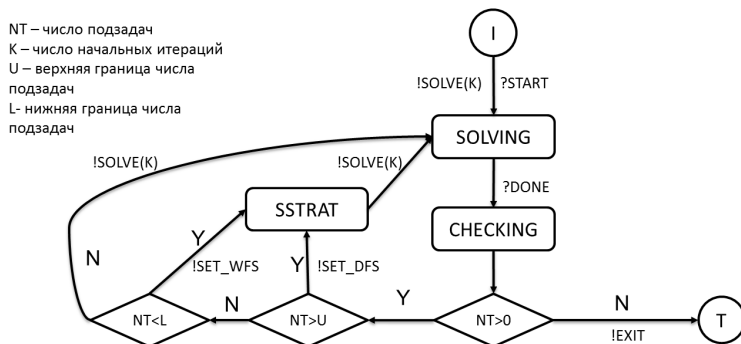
NT – число подзадач
K – число начальных итераций
U – верхняя граница числа подзадач
L- нижняя граница числа подзадач

I

!SOLVE(K)
?START

SOLVING

!SOLVE(K)
!SOLVE(K)

?DONE

SSTRAT

CHECKING

Y
N
Y
!SET_WFS
!SET_DFS

N
Y
N

NT<L
NT>U
NT>0

!EXIT

T